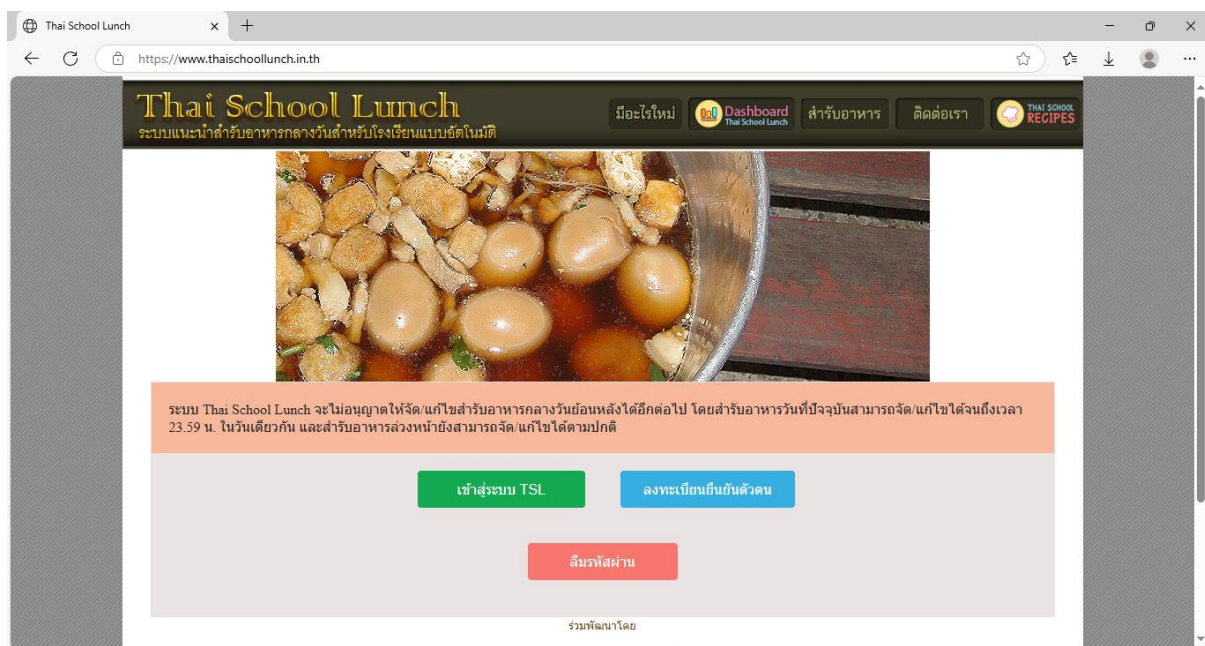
Thai School Lunch

https://www.thaischoollunch.in.th

Thai School Lunch
ระบบแนะนำสำรับอาหารกลางวันสำหรับโรงเรียนแบบอัตโนมัติ

มีอะไรใหม่

Dashboard Thai School Lunch

สำรับอาหาร

ติดต่อเรา

THAI SCHOOL RECIPES

ระบบ Thai School Lunch จะไม่อนุญาตให้จัด/แก้ไขสำรับอาหารกลางวันย้อนหลังได้อีกต่อไป โดยสำรับอาหารวันที่ปัจจุบันสามารถจัด/แก้ไขได้จนถึงเวลา 23.59 น. ในวันเดียวกัน และสำรับอาหารล่วงหน้ายังสามารถจัด/แก้ไขได้ตามปกติ

เข้าสู่ระบบ TSL

ลงทะเบียนยืนยันตัวตน

ลืมรหัสผ่าน

ร่วมพัฒนาโดย